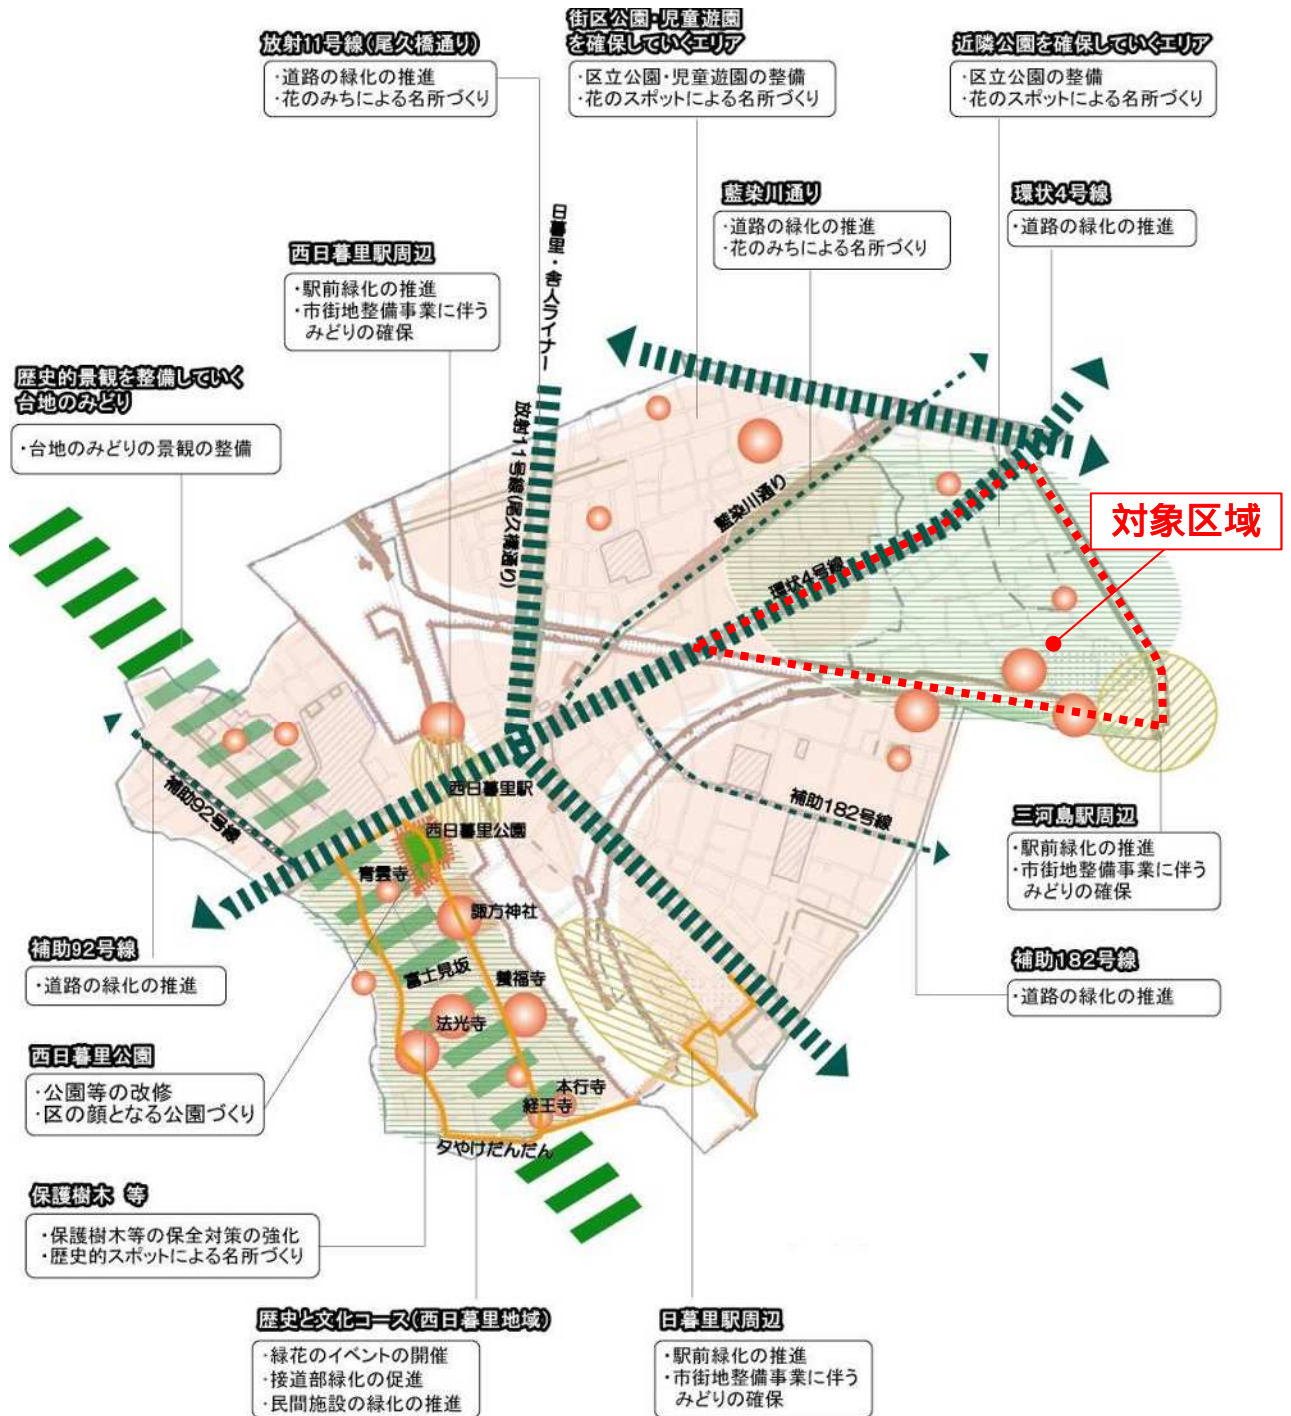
放射11号線(尾久橋通り)
・道路の緑化の推進
・花のみちによる名所づくり

街区公園・児童遊園を確保していくエリア
・区立公園・児童遊園の整備
・花のスポットによる名所づくり

近隣公園を確保していくエリア
・区立公園の整備
・花のスポットによる名所づくり

藍染川通り
・道路の緑化の推進
・花のみちによる名所づくり

環状4号線
・道路の緑化の推進

西日暮里駅周辺
・駅前緑化の推進
・市街地整備事業に伴うみどりの確保

歴史的景観を整備していく台地のみどり
・台地のみどりの景観の整備

日暮里・舎人ライナー

放射11号線(尾久橋通り)

藍染川通り

環状4号線

対象区域

補助92号線

西日暮里駅

西日暮里公園

青雲寺

諏方神社

富士見坂

養福寺

法光寺

本行寺

経王寺

夕やけだんだん

補助182号線

三河島駅周辺
・駅前緑化の推進
・市街地整備事業に伴うみどりの確保

補助92号線
・道路の緑化の推進

補助182号線
・道路の緑化の推進

西日暮里公園
・公園等の改修
・区の顔となる公園づくり

保護樹木 等
・保護樹木等の保全対策の強化
・歴史的スポットによる名所づくり

歴史と文化コース(西日暮里地域)
・緑花のイベントの開催
・接道部緑化の促進
・民間施設の緑化の推進

日暮里駅周辺
・駅前緑化の推進
・市街地整備事業に伴うみどりの確保